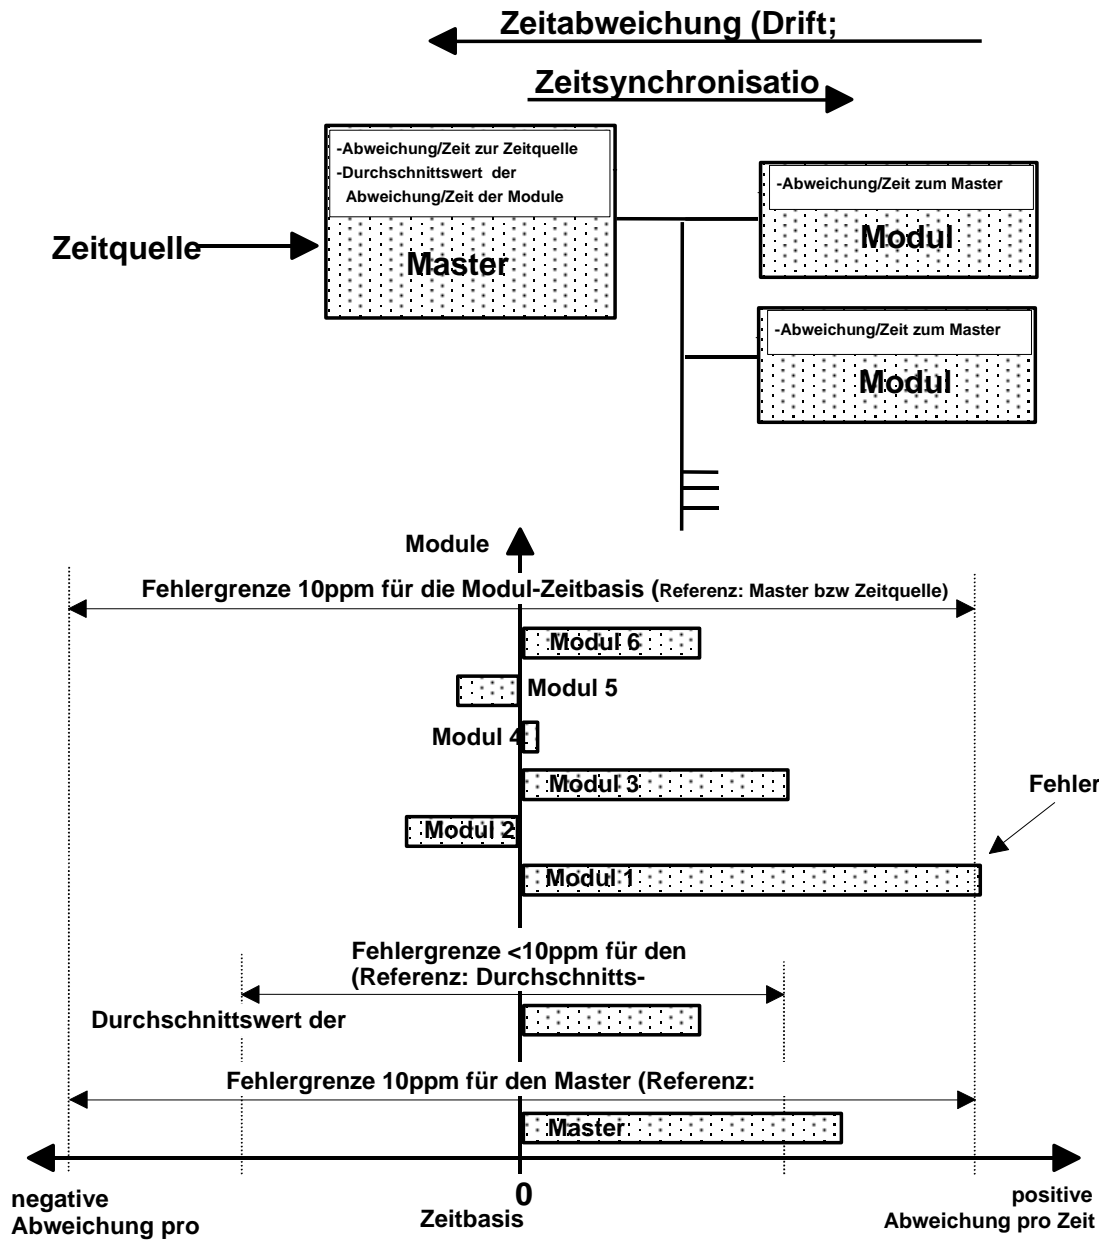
Zeitabweichung (Drift;

Zeitsynchronisatio

-Abweichung/Zeit zur Zeitquelle
-Durchschnittswert der Abweichung/Zeit der Module

Zeitquelle

Master

-Abweichung/Zeit zum Master

Modul

-Abweichung/Zeit zum Master

Modul

Module

Fehlergrenze 10ppm für die Modul-Zeitbasis (Referenz: Master bzw Zeitquelle)

Modul 6

Modul 5

Modul 4

Modul 3

Fehler

Modul 2

Modul 1

Fehlergrenze <10ppm für den
(Referenz: Durchschnitts-

Durchschnittswert der

Fehlergrenze 10ppm für den Master (Referenz:

Master

negative
Abweichung pro

0
Zeitbasis

positive
Abweichung pro Zeit